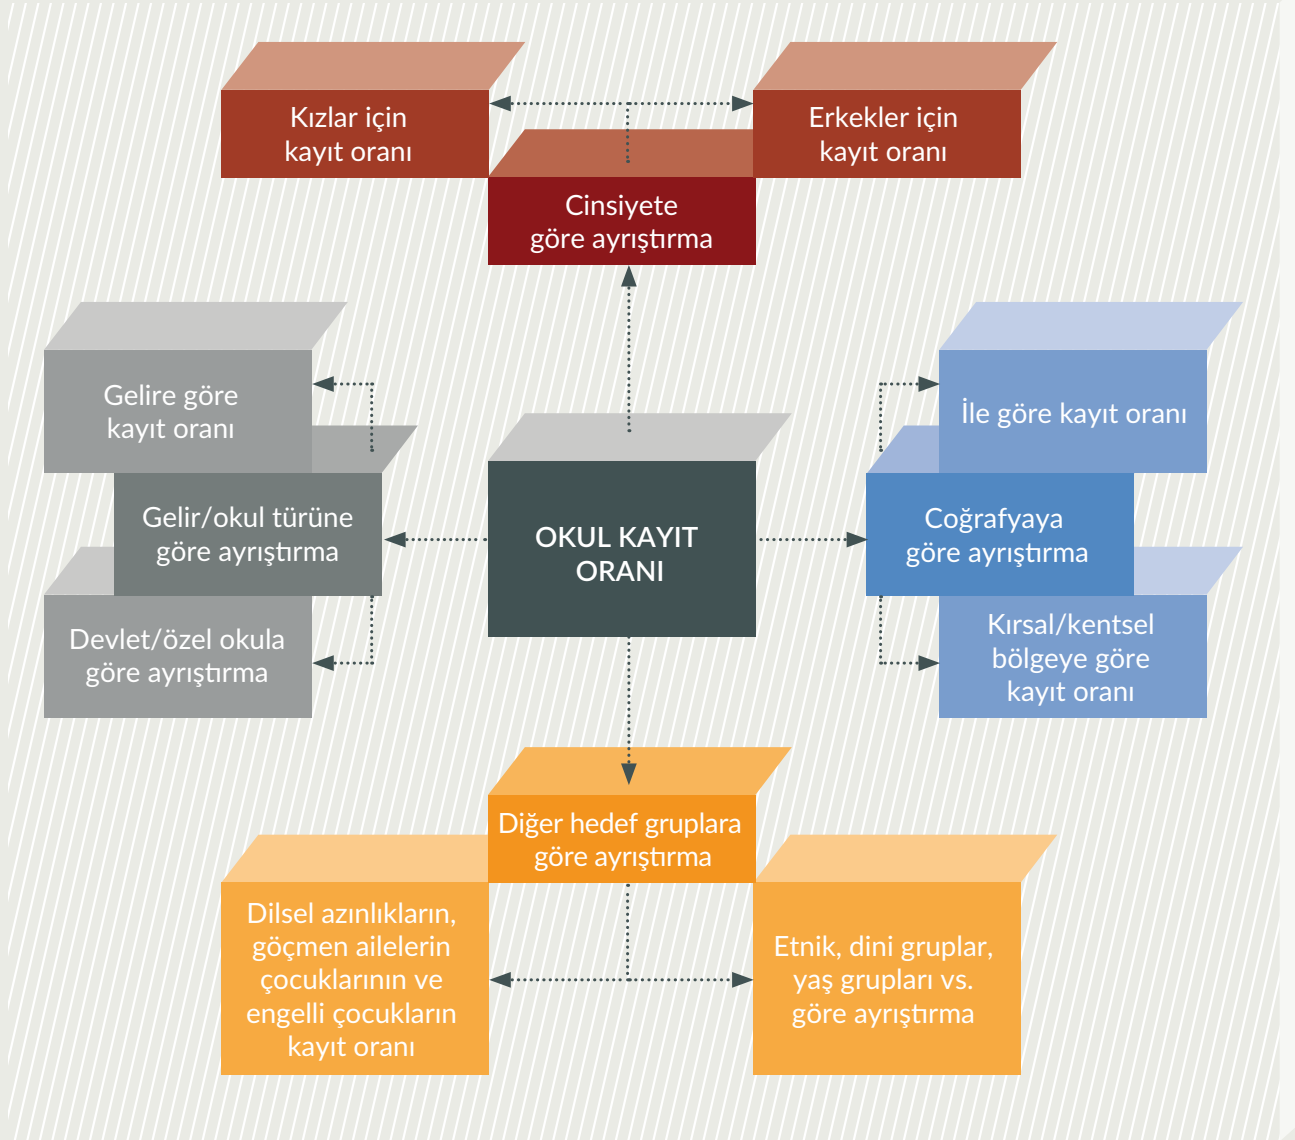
Kızlar için kayıt oranı

Erkekler için kayıt oranı

Cinsiyete göre ayrıştırma

Gelire göre kayıt oranı

Gelir/okul türüne göre ayrıştırma

Devlet/özel okula göre ayrıştırma

OKUL KAYIT ORANI

İle göre kayıt oranı

Coğrafyaya göre ayrıştırma

Kırsal/kentsel bölgeye göre kayıt oranı

Diğer hedef gruplara göre ayrıştırma

Dilsel azınlıkların, göçmen ailelerin çocuklarının ve engelli çocukların kayıt oranı

Etnik, dini gruplar, yaş grupları vs. göre ayrıştırma